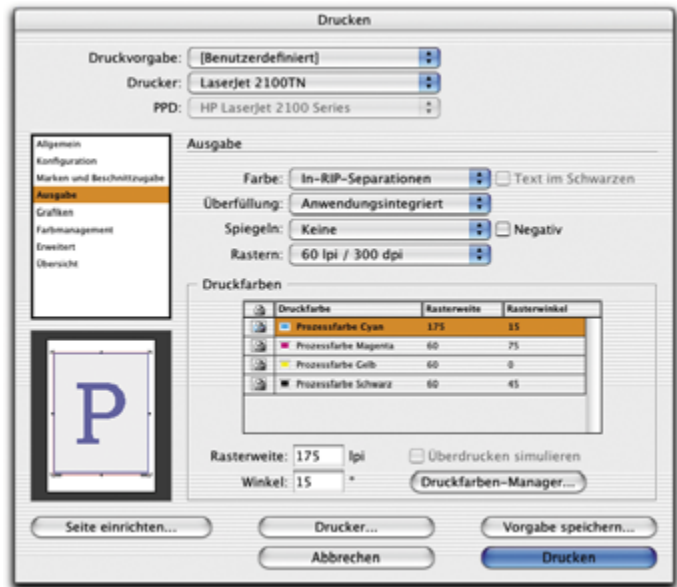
Drucken

Druckvorgabe: [Benutzerdefiniert]
Drucker: LaserJet 2100TN
PPD: HP LaserJet 2100 Series

Allgemein
Konfiguration
Marken und Beschnittzugabe
Ausgabe
Grafiken
Farbmanagement
Erweitert
Übersicht

P

Ausgabe

Farbe: In-RIP-Separationen
Text im Schwarzen
Überfüllung: Anwendungsintegriert
Spiegeln: Keine
Negativ
Rastern: 60 lpi / 300 dpi

Druckfarben

| | Druckfarbe | Rasterweite | Rasterwinkel |
|---|---|---|---|
| | Prozessfarbe Cyan | 175 | 15 |
| | Prozessfarbe Magenta | 60 | 75 |
| | Prozessfarbe Gelb | 60 | 0 |
| | Prozessfarbe Schwarz | 60 | 45 |

Rasterweite: 175 lpi
Überdrucken simulieren
Winkel: 15 °
Druckfarben-Manager...

Seite einrichten...
Drucker...
Vorgabe speichern...
Abbrechen
Drucken